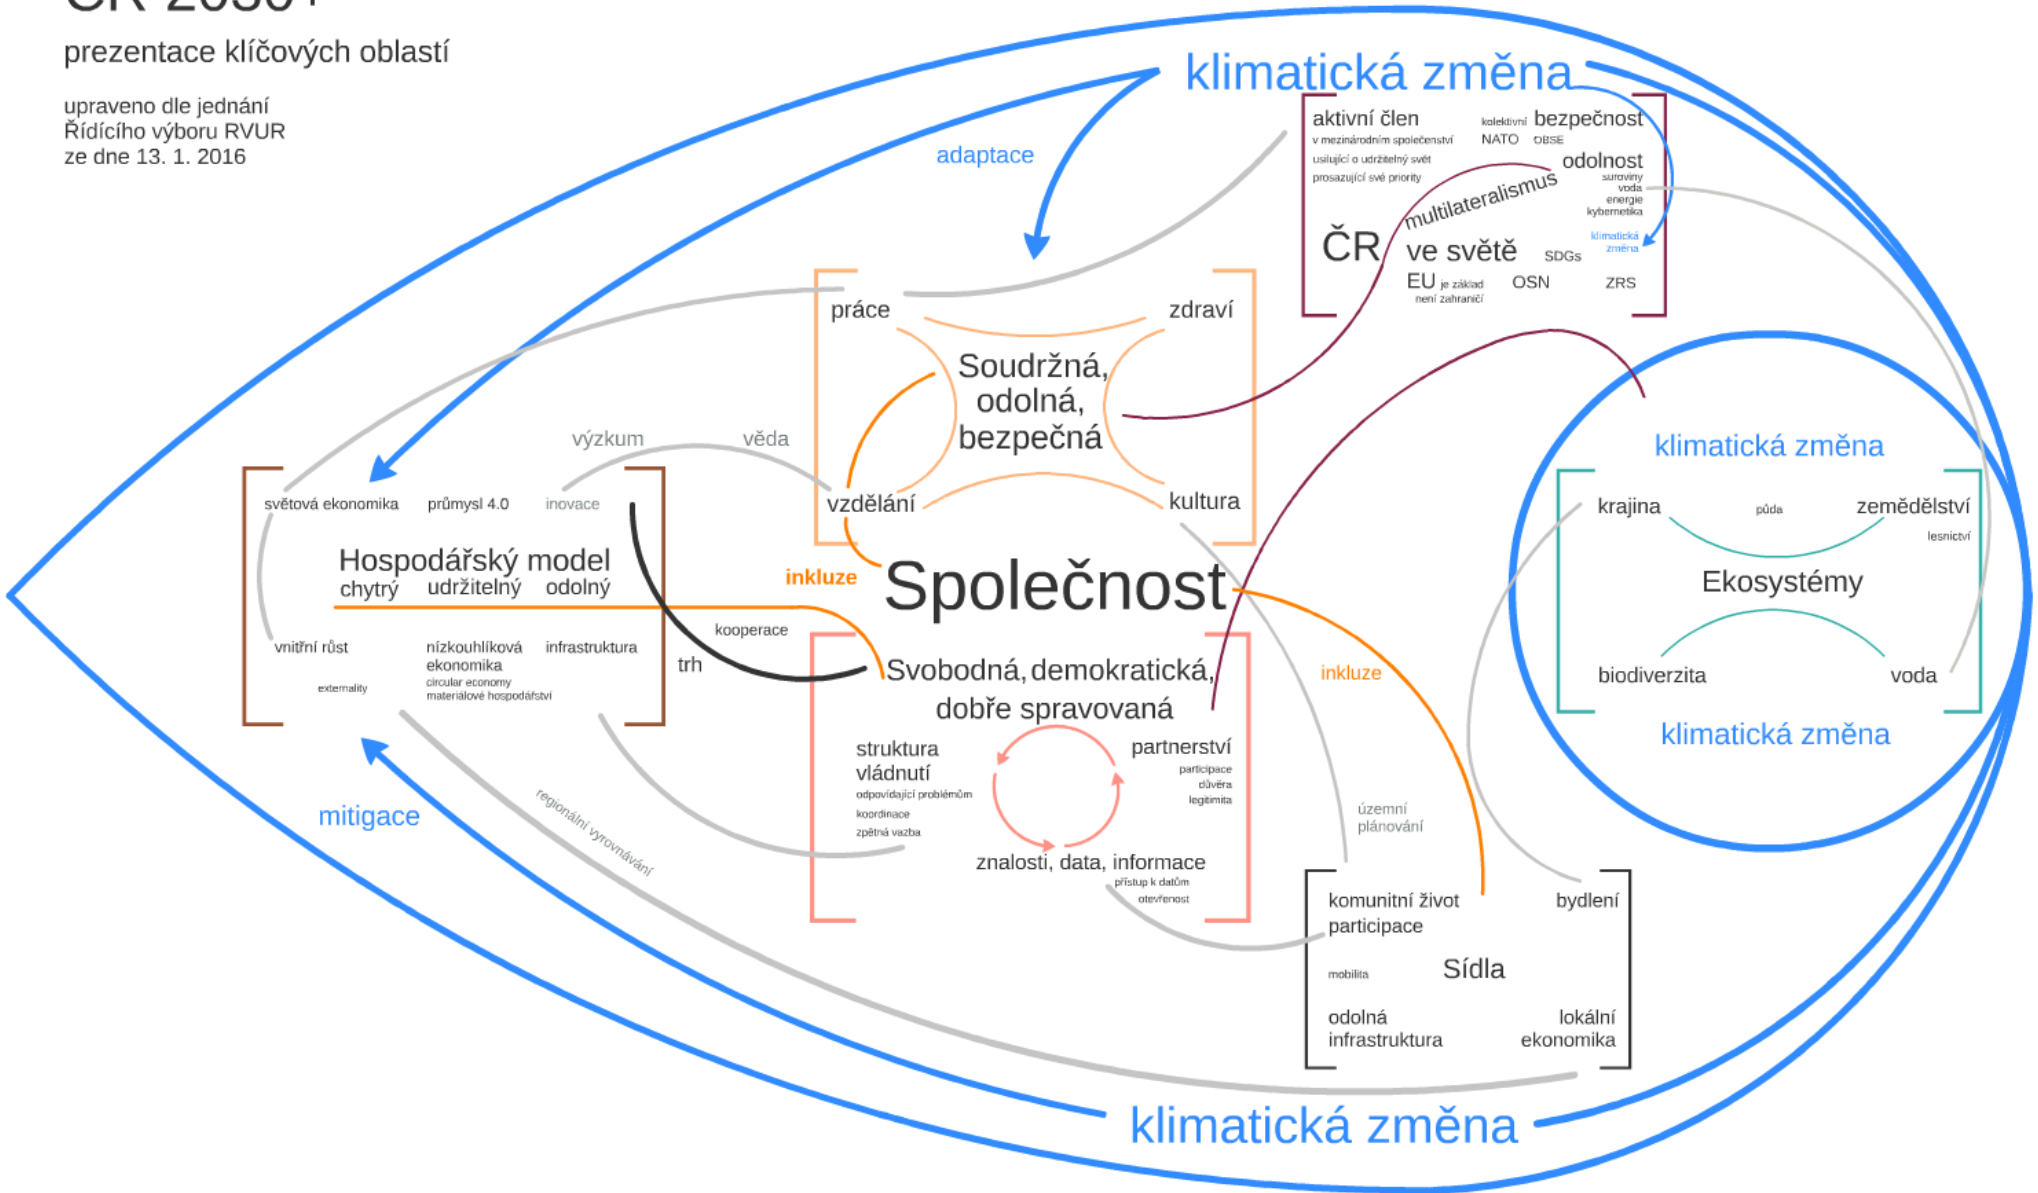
ČR 2030+
prezentace klíčových oblastí

upraveno dle jednání Řídícího výboru RVUR ze dne 13. 1. 2016

klimatická změna

adaptace

aktivní člen
v mezinárodním společenství
usilující o udržitelný svět
prosazující své priority
kolektivní NATO
bezpečnost OBSE
odolnost
suroviny
voda
energie
kybernetika
multilateralismus
ČR
ve světě
SDGs
klimatická změna
EU je základ není zahraničí
OSN
ZRS

práce
zdraví
Soudržná, odolná, bezpečná
vzdělání
kultura

výzkum
věda

světová ekonomika
průmysl 4.0
inovace
Hospodářský model
chytrý udržitelný odolný
vnitřní růst
externality
nízkouhlíková ekonomika
circular economy
materiálové hospodářství
infrastruktura
trh
kooperace

inkluze
Společnost
Svobodná, demokratická, dobře spravovaná
struktura vládnutí
odpovídající problémům
koordinace
zpětná vazba
partnerství
participace
důvěra
legitimita
znalosti, data, informace
přístup k datům
otevřenost

inkluze

klimatická změna
krajina
půda
zemědělství
lesnictví
Ekosystémy
biodiverzita
voda
klimatická změna

mitigace
regionální vyrovnávání

územní plánování

komunitní život
participace
bydlení
mobilita
Sídla
odolná infrastruktura
lokální ekonomika

klimatická změna